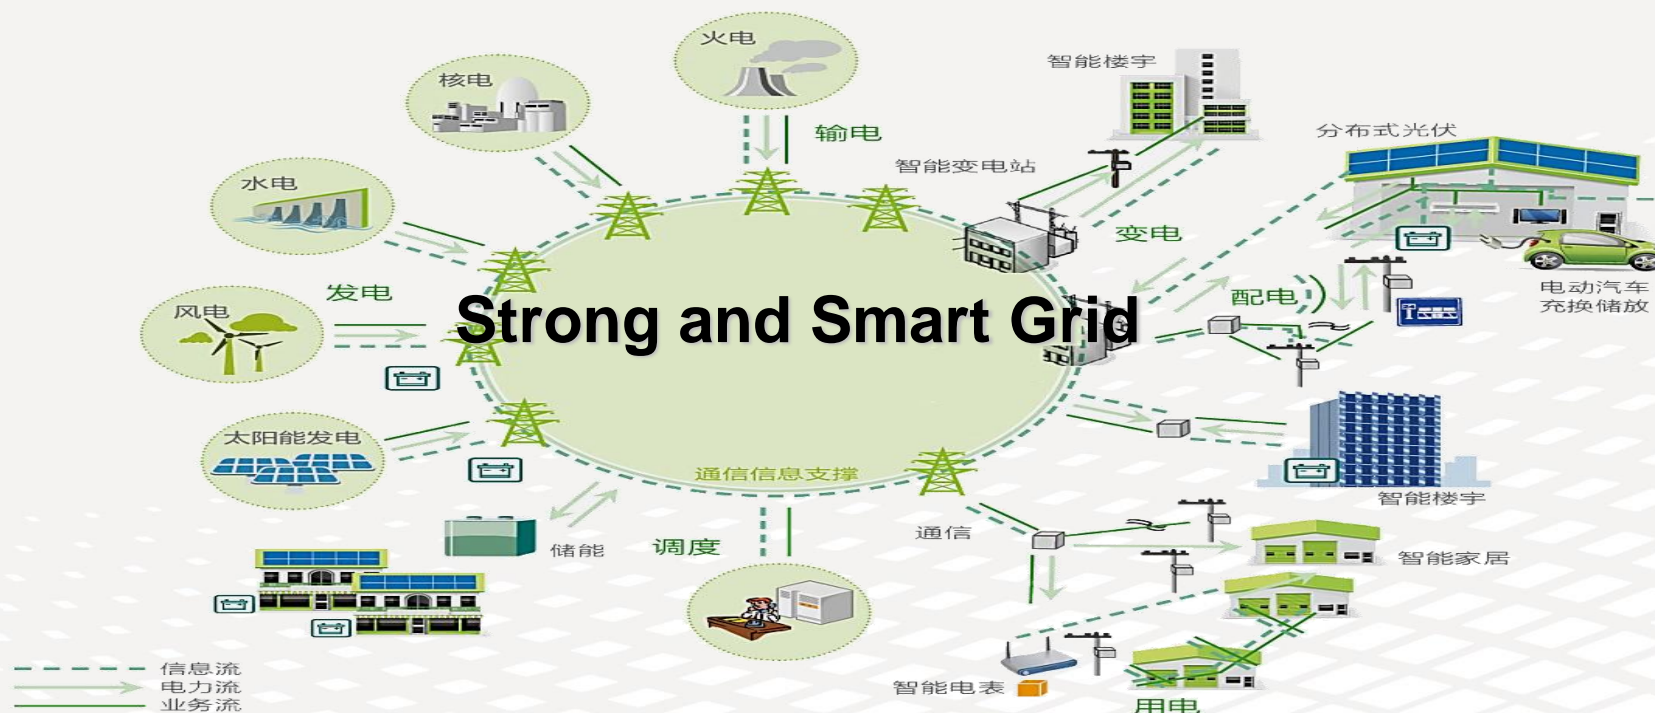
火电
核电
输电
智能楼宇
分布式光伏
智能变电站
水电
变电
发电
风电
Strong and Smart Grid
配电
电动汽车
充换储放
太阳能发电
通信信息支撑
智能楼宇
通信
储能
调度
智能家居
信息流
电力流
业务流
智能电表
用电